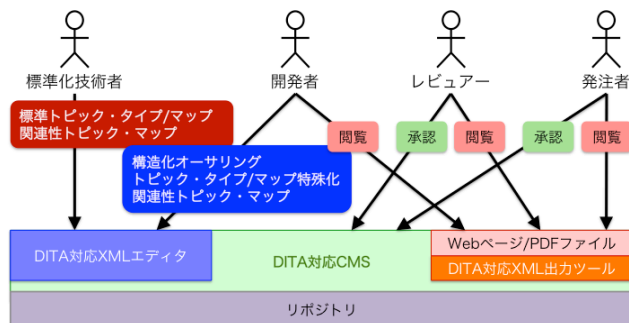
標準化技術者

開発者

レビュアー

発注者

標準トピック・タイプ/マップ
関連性トピック・マップ

構造化オーサリング
トピック・タイプ/マップ特殊化
関連性トピック・マップ

閲覧

承認

閲覧

承認

閲覧

DITA対応XMLエディタ

DITA対応CMS

Webページ/PDFファイル

DITA対応XML出力ツール

リポジトリ